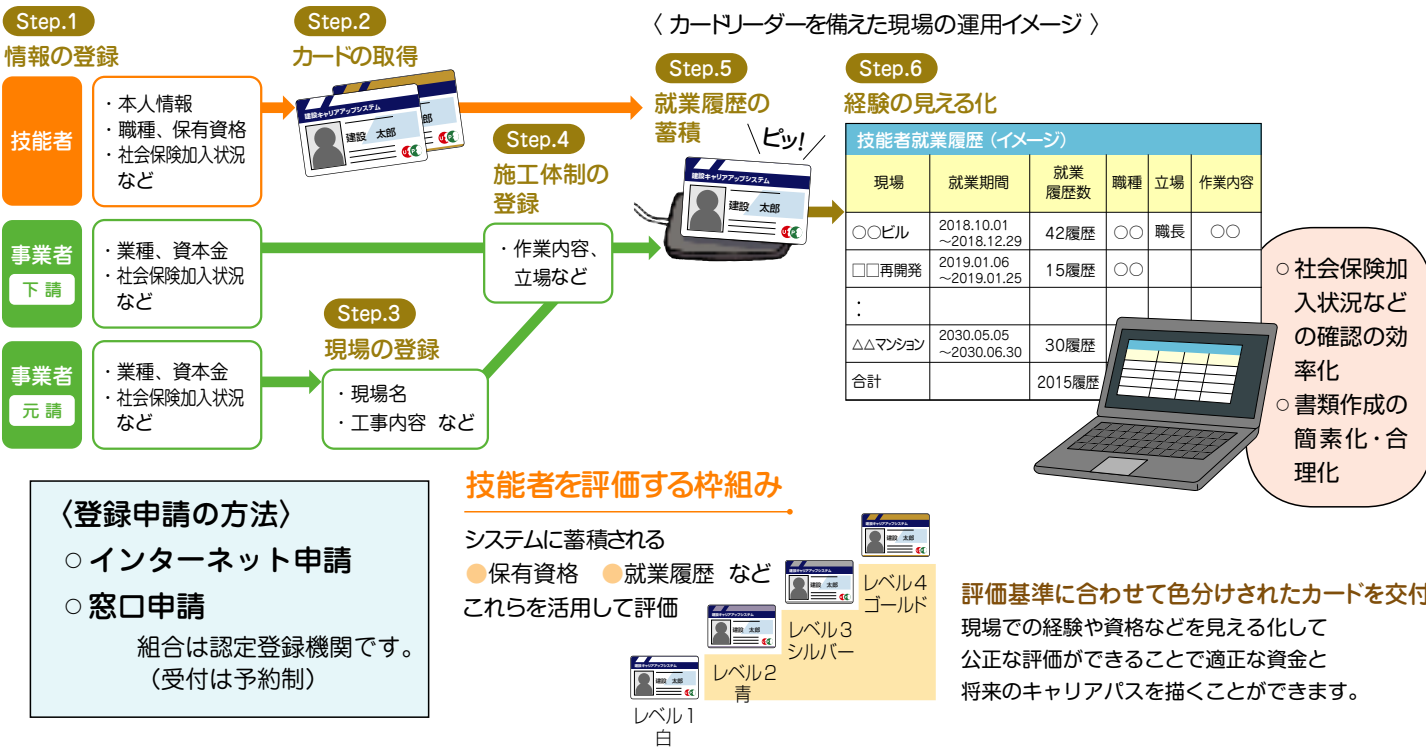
Step.1
情報の登録

Step.2
カードの取得

〈 カードリーダーを備えた現場の運用イメージ 〉

Step.5
就業履歴の蓄積

Step.6
経験の見える化

技能者
・本人情報
・職種、保有資格
・社会保険加入状況など

建設キャリアアップシステム
建設 太郎

ピッ!

Step.4
施工体制の登録

事業者
下請
・業種、資本金
・社会保険加入状況など

・作業内容、立場など

Step.3
現場の登録

事業者
元請
・業種、資本金
・社会保険加入状況など

・現場名
・工事内容 など

技能者就業履歴（イメージ）

| 現場 | 就業期間 | 就業履歴数 | 職種 | 立場 | 作業内容 |
|---|---|---|---|---|---|
| ○○ビル | 2018.10.01 ～2018.12.29 | 42履歴 | ○○ | 職長 | ○○ |
| □□再開発 | 2019.01.06 ～2019.01.25 | 15履歴 | ○○ | | |
| : | | | | | |
| △△マンション | 2030.05.05 ～2030.06.30 | 30履歴 | | | |
| 合計 | | 2015履歴 | | | |

○社会保険加入状況などの確認の効率化
○書類作成の簡素化・合理化

〈登録申請の方法〉
○インターネット申請
○窓口申請
組合は認定登録機関です。
（受付は予約制）

技能者を評価する枠組み
システムに蓄積される
保有資格 就業履歴 など
これらを活用して評価

レベル1
白
レベル2
青
レベル3
シルバー
レベル4
ゴールド

評価基準に合わせて色分けされたカードを交付
現場での経験や資格などを見える化して
公正な評価ができることで適正な資金と
将来のキャリアパスを描くことができます。